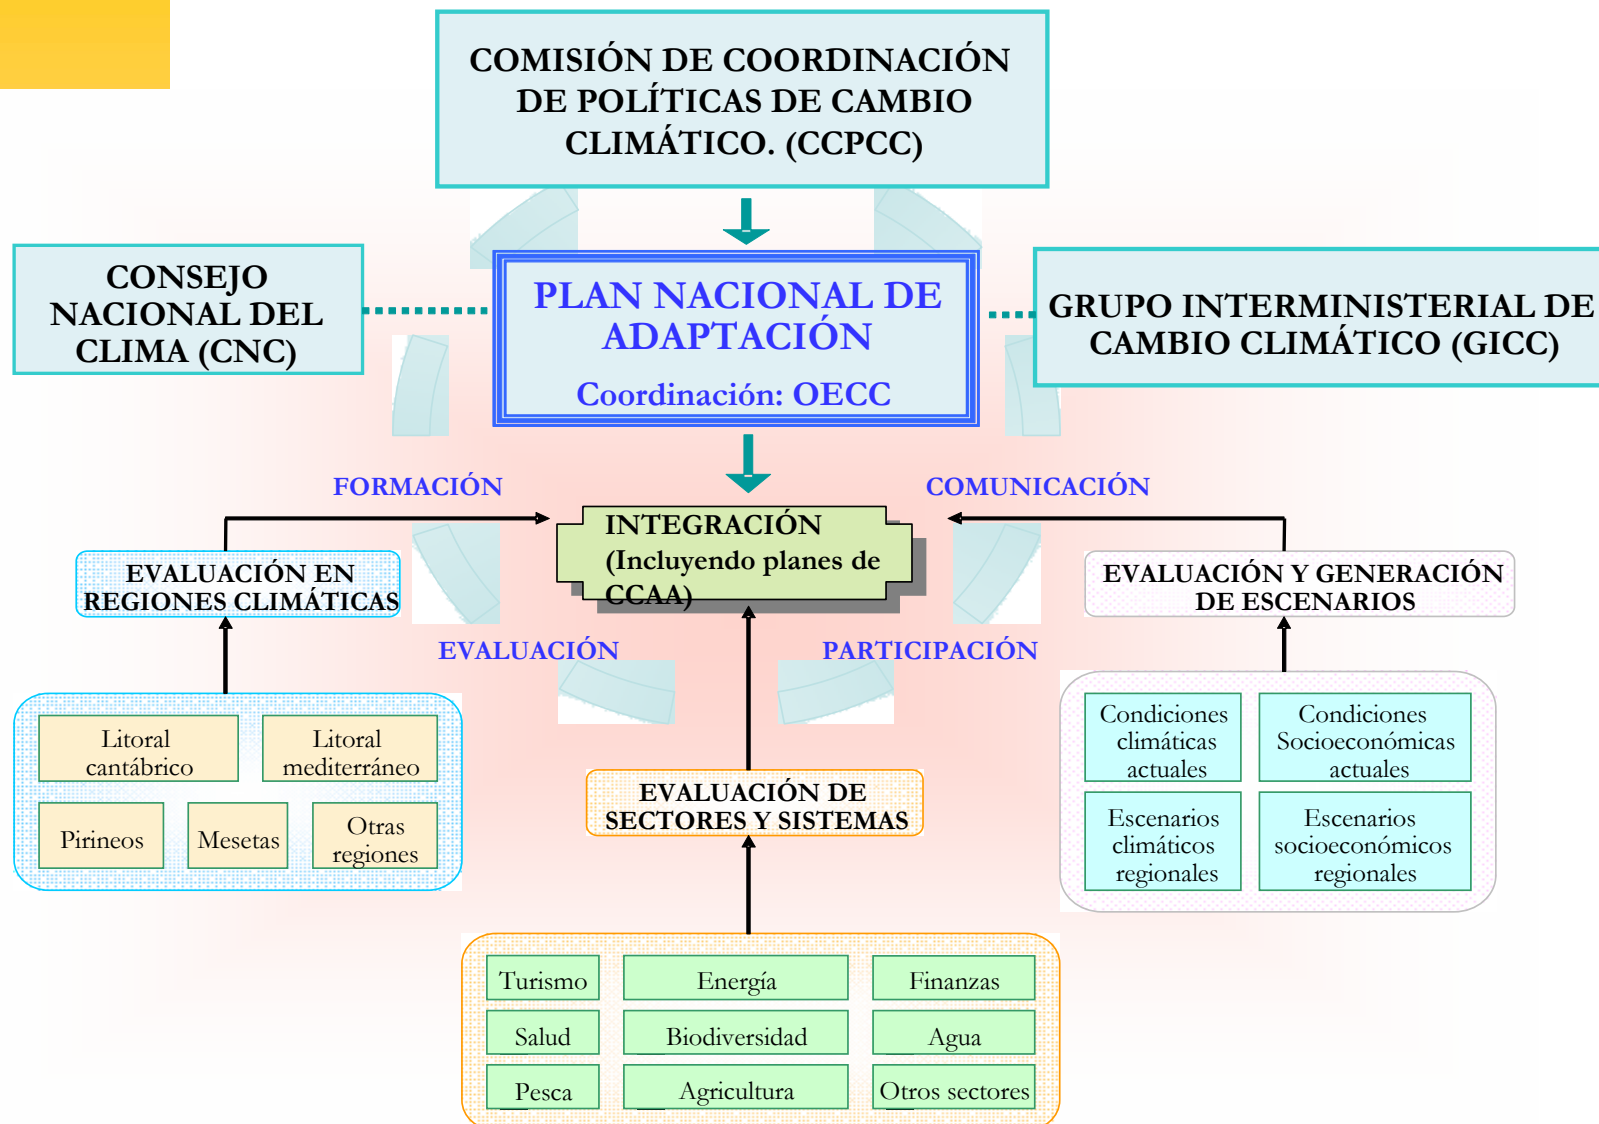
COMISIÓN DE COORDINACIÓN DE POLÍTICAS DE CAMBIO CLIMÁTICO. (CCPCC)

CONSEJO NACIONAL DEL CLIMA (CNC)

PLAN NACIONAL DE ADAPTACIÓN

Coordinación: OECC

GRUPO INTERMINISTERIAL DE CAMBIO CLIMÁTICO (GICC)

FORMACIÓN

COMUNICACIÓN

INTEGRACIÓN (Incluyendo planes de CCAA)

EVALUACIÓN EN REGIONES CLIMÁTICAS

EVALUACIÓN Y GENERACIÓN DE ESCENARIOS

EVALUACIÓN

PARTICIPACIÓN

Litoral cantábrico

Litoral mediterráneo

Pirineos

Mesetas

Otras regiones

Condiciones climáticas actuales

Condiciones Socioeconómicas actuales

Escenarios climáticos regionales

Escenarios socioeconómicos regionales

EVALUACIÓN DE SECTORES Y SISTEMAS

| Turismo | Energía | Finanzas |
|---|---|---|
| Salud | Biodiversidad | Agua |
| Pesca | Agricultura | Otros sectores |